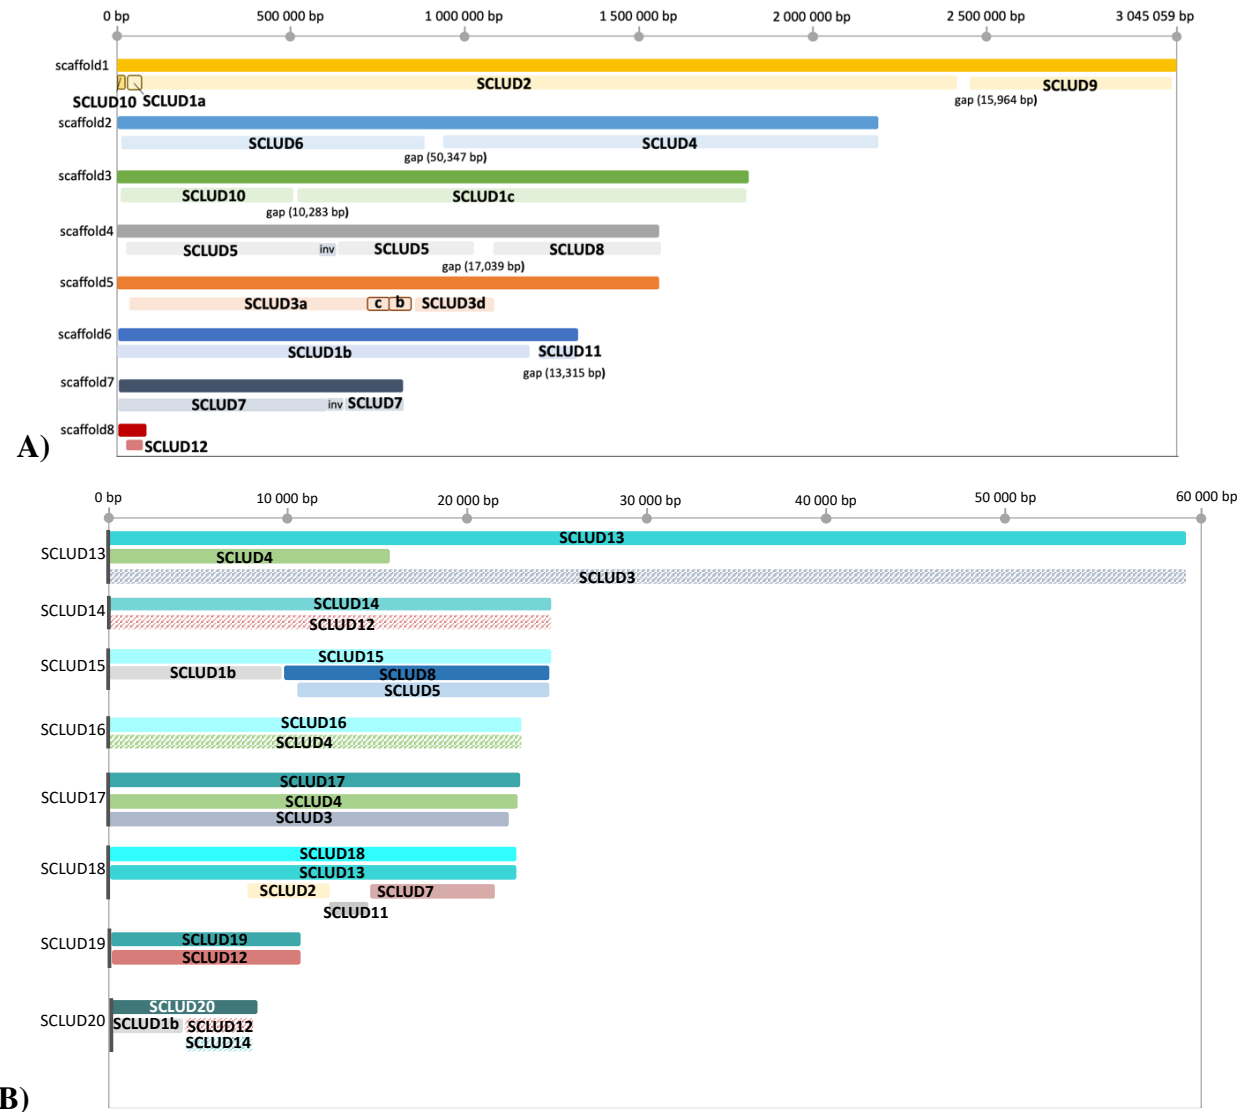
0 bp 500 000 bp 1 000 000 bp 1 500 000 bp 2 000 000 bp 2 500 000 bp 3 045 059 bp

scaffold1
SCLUD2 SCLUD9
SCLUD10 SCLUD1a
gap (15,964 bp)
scaffold2
SCLUD6 SCLUD4
gap (50,347 bp)
scaffold3
SCLUD10 SCLUD1c
gap (10,283 bp)
scaffold4
SCLUD5 inv SCLUD5 SCLUD8
gap (17,039 bp)
scaffold5
SCLUD3a c b SCLUD3d
scaffold6
SCLUD1b SCLUD11
gap (13,315 bp)
scaffold7
SCLUD7 inv SCLUD7
scaffold8
SCLUD12
A)

0 bp 10 000 bp 20 000 bp 30 000 bp 40 000 bp 50 000 bp 60 000 bp

SCLUD13
SCLUD13
SCLUD4
SCLUD3
SCLUD14
SCLUD14
SCLUD12
SCLUD15
SCLUD15
SCLUD1b SCLUD8
SCLUD5
SCLUD16
SCLUD16
SCLUD4
SCLUD17
SCLUD17
SCLUD4
SCLUD3
SCLUD18
SCLUD18
SCLUD13
SCLUD2 SCLUD7
SCLUD11
SCLUD19
SCLUD19
SCLUD12
SCLUD20
SCLUD20
SCLUD1b SCLUD12
SCLUD14
B)